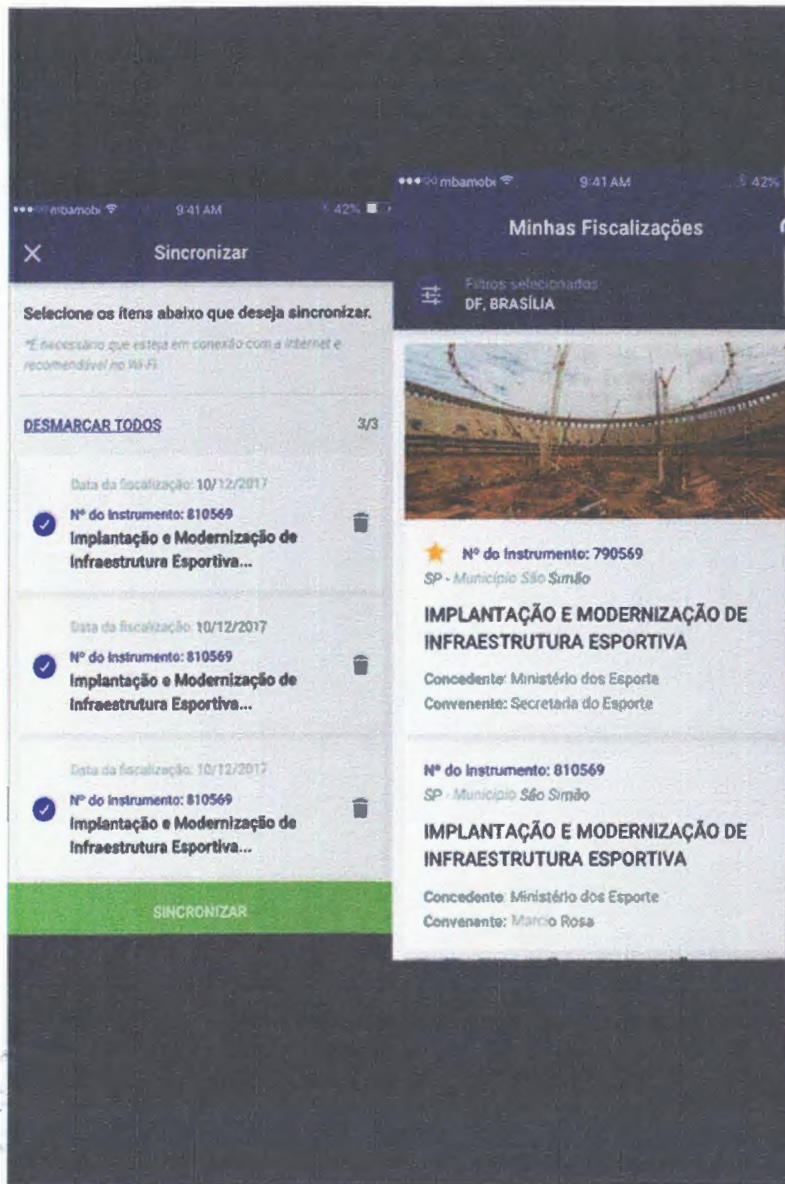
mbamobi 9:41 AM 42%

Sincronizar

Selecione os itens abaixo que deseja sincronizar.

*É necessário que esteja em conexão com a internet e recomendável no Wi-Fi

DESMARCAR TODOS

3/3

Data da fiscalização: 10/12/2017

Nº do instrumento: 810569

Implantação e Modernização de Infraestrutura Esportiva...

Data da fiscalização: 10/12/2017

Nº do instrumento: 810569

Implantação e Modernização de Infraestrutura Esportiva...

Data da fiscalização: 10/12/2017

Nº do instrumento: 810569

Implantação e Modernização de Infraestrutura Esportiva...

SINCRONIZAR

mbamobi 9:41 AM 42%

Minhas Fiscalizações

Filtros selecionados

DF, BRASÍLIA

Nº do instrumento: 790569

SP - Município São Simão

IMPLANTAÇÃO E MODERNIZAÇÃO DE INFRAESTRUTURA ESPORTIVA

Concedente: Ministério dos Esporte

Convenente: Secretaria do Esporte

Nº do instrumento: 810569

SP - Município São Simão

IMPLANTAÇÃO E MODERNIZAÇÃO DE INFRAESTRUTURA ESPORTIVA

Concedente: Ministério dos Esporte

Convenente: Marcio Rosa